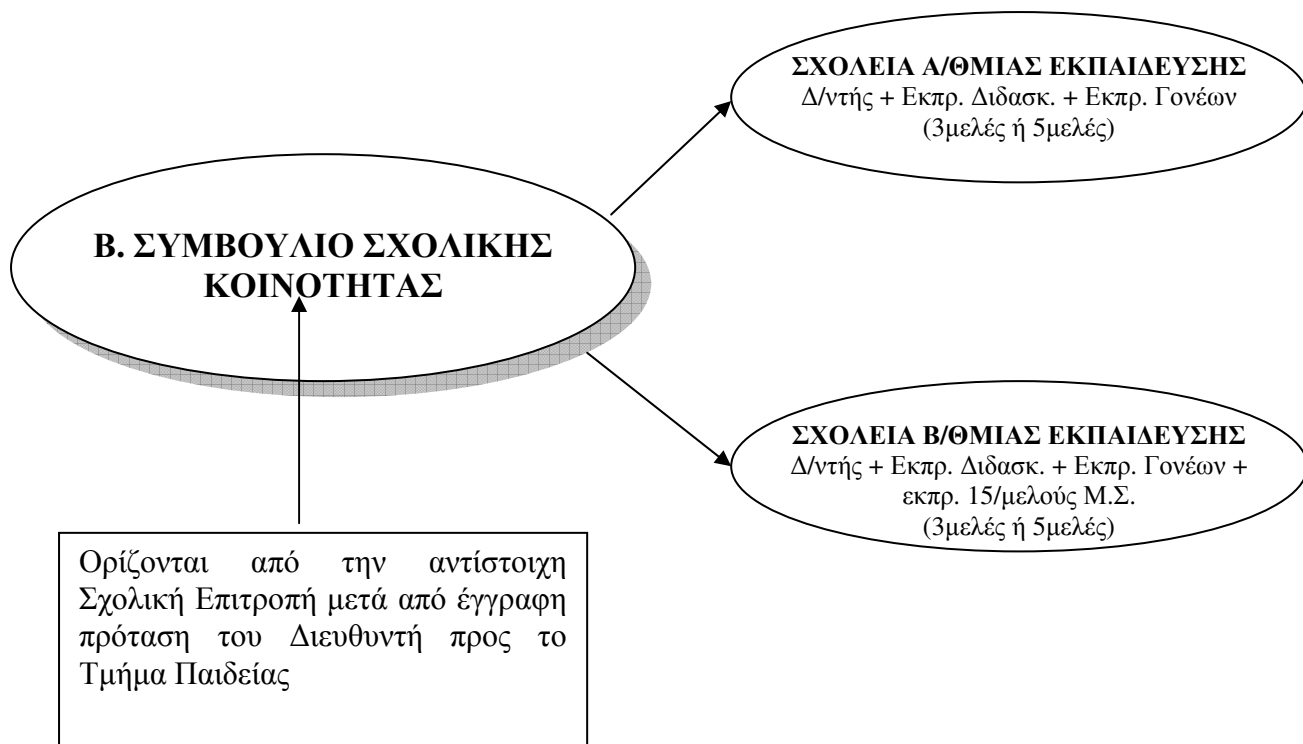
Β. ΣΥΜΒΟΥΛΙΟ ΣΧΟΛΙΚΗΣ ΚΟΙΝΟΤΗΤΑΣ

ΣΧΟΛΕΙΑ Α/ΘΜΙΑΣ ΕΚΠΑΙΔΕΥΣΗΣ
Δ/ντής + Εκπρ. Διδασκ. + Εκπρ. Γονέων
(3μελές ή 5μελές)

ΣΧΟΛΕΙΑ Β/ΘΜΙΑΣ ΕΚΠΑΙΔΕΥΣΗΣ
Δ/ντής + Εκπρ. Διδασκ. + Εκπρ. Γονέων + εκπρ. 15/μελούς Μ.Σ.
(3μελές ή 5μελές)

Ορίζονται από την αντίστοιχη Σχολική Επιτροπή μετά από έγγραφη πρόταση του Διευθυντή προς το Τμήμα Παιδείας